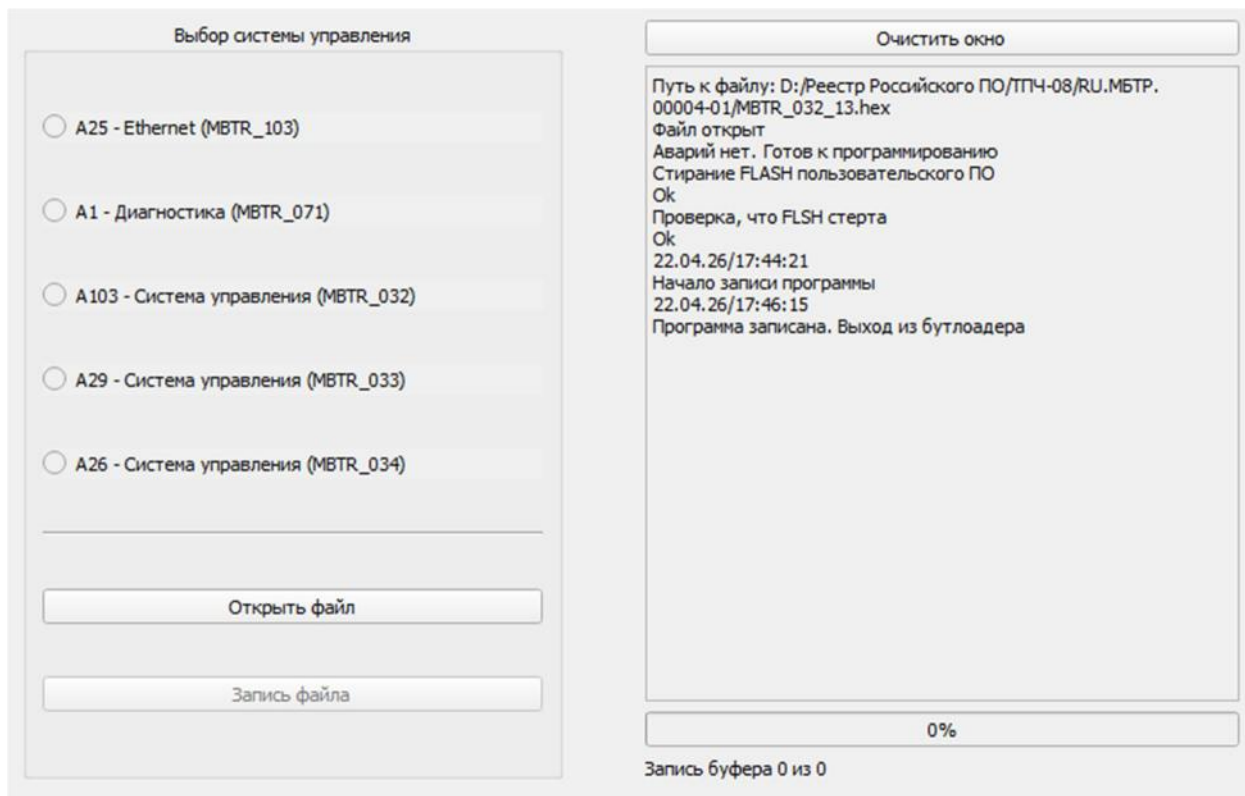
Выбор системы управления

A25 - Ethernet (MBTR_103)

A1 - Диагностика (MBTR_071)

A103 - Система управления (MBTR_032)

A29 - Система управления (MBTR_033)

A26 - Система управления (MBTR_034)

Открыть файл

Запись файла

Очистить окно

Путь к файлу: D:/Реестр Российского ПО/ТПЧ-08/RU.МБТР.00004-01/MBTR_032_13.hex
Файл открыт
Аварий нет. Готов к программированию
Стирание FLASH пользовательского ПО
Ok
Проверка, что FLSH стерта
Ok
22.04.26/17:44:21
Начало записи программы
22.04.26/17:46:15
Программа записана. Выход из бутлоадера

0%

Запись буфера 0 из 0